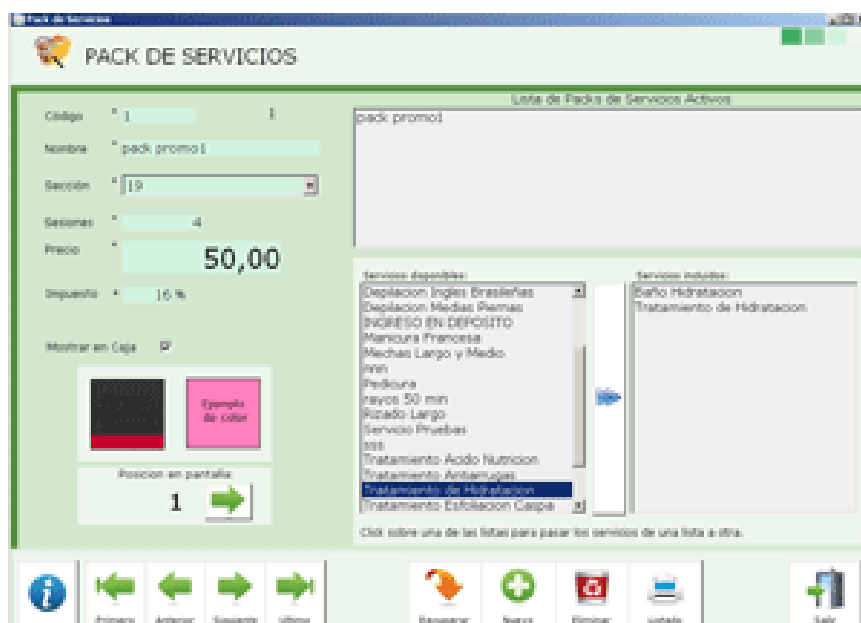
Pack de Servicios

PACK DE SERVICIOS

Código * 1 1

Nombre * pack promo1

Sección * 19

Sesiones * 4

Precio * 50,00

Impuesto * 16 %

Mostrar en Caja ☑

Ejemplo de color

Posicion en pantalla

1

Lista de Packs de Servicios Activos

pack promo1

Servicios disponibles

Depilacion Ingles Brasileñas
Depilacion Medias Piernas
INGRESO EN DEPOSITO
Manicura Francesa
Mechas Largo y Medio
nnn
Pedicura
rayos 50 min
Rizado Largo
Servicio Pruebas
sss
Tratamiento Acido Nutricion
Tratamiento Antiarrugas
Tratamiento de Hidratacion
Tratamiento Estoliacion Caspa

Servicios incluidos

Baño Hidratacion
Tratamiento de Hidratacion

Click sobre una de las listas para pasar los servicios de una lista a otra.

Primero Anterior Siguiente Ultimo

Recuperar Nuevo Eliminar Listado

Salir